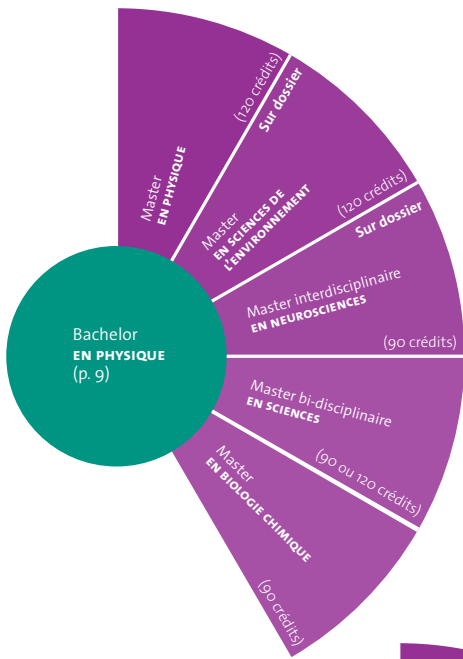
Bachelor
EN PHYSIQUE
(p. 9)

Master
EN PHYSIQUE
(120 crédits)

Sur dossier
Master
EN SCIENCES DE L'ENVIRONNEMENT
(120 crédits)

Sur dossier
Master interdisciplinaire
EN NEUROSCIENCES
(90 crédits)

Master bi-disciplinaire
EN SCIENCES
(90 ou 120 crédits)

Master
EN BIOLOGIE CHIMIQUE
(90 crédits)